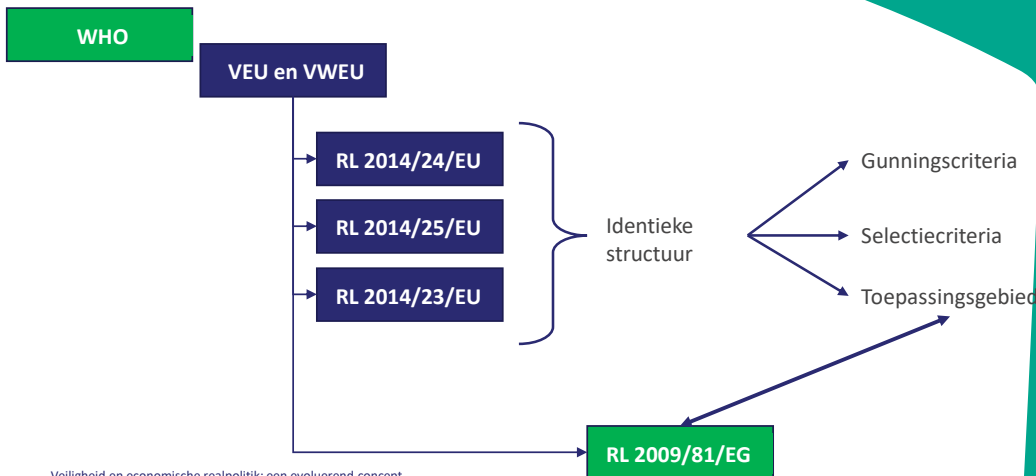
WHO

VEU en VWEU

RL 2014/24/EU

RL 2014/25/EU

RL 2014/23/EU

Identieke structuur

Gunningscriteria

Selectiecriteria

Toepassingsgebied

RL 2009/81/EG

Veiligheid en economische realpolitik: een evoluerend concept